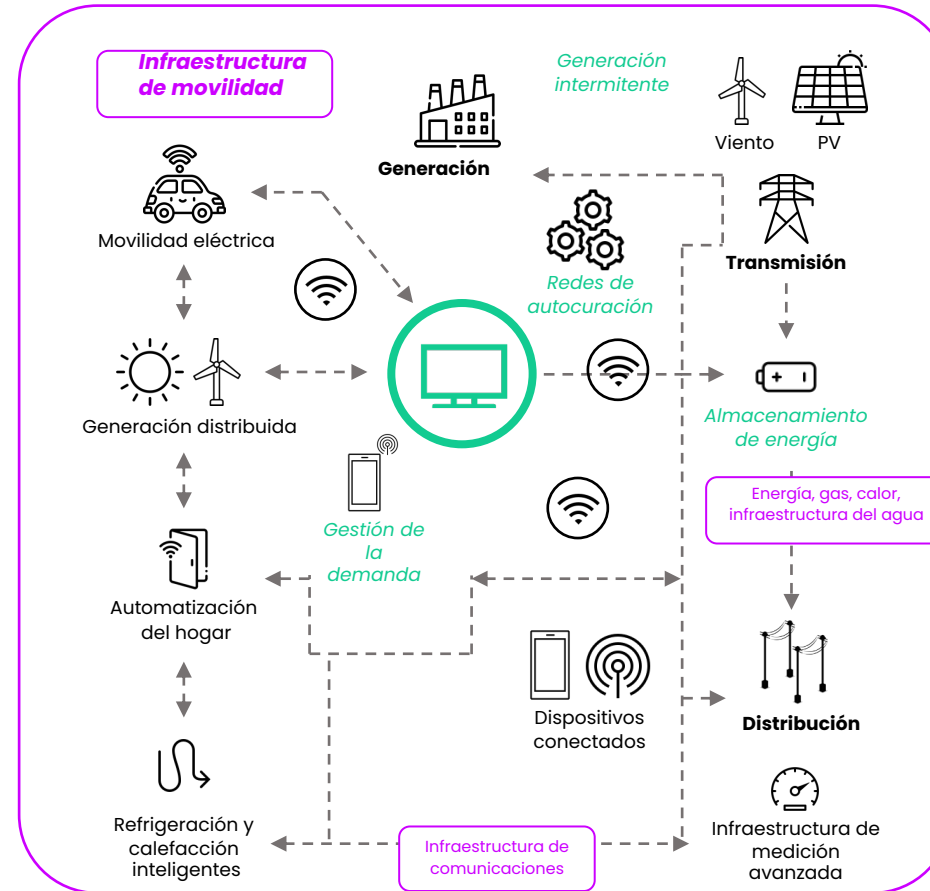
Infraestructura de movilidad

Generación intermitente

Viento

PV

Generación

Movilidad eléctrica

Redes de autocuración

Transmisión

Generación distribuida

Almacenamiento de energía

Gestión de la demanda

Energía, gas, calor, infraestructura del agua

Automatización del hogar

Dispositivos conectados

Distribución

Refrigeración y calefacción inteligentes

Infraestructura de comunicaciones

Infraestructura de medición avanzada